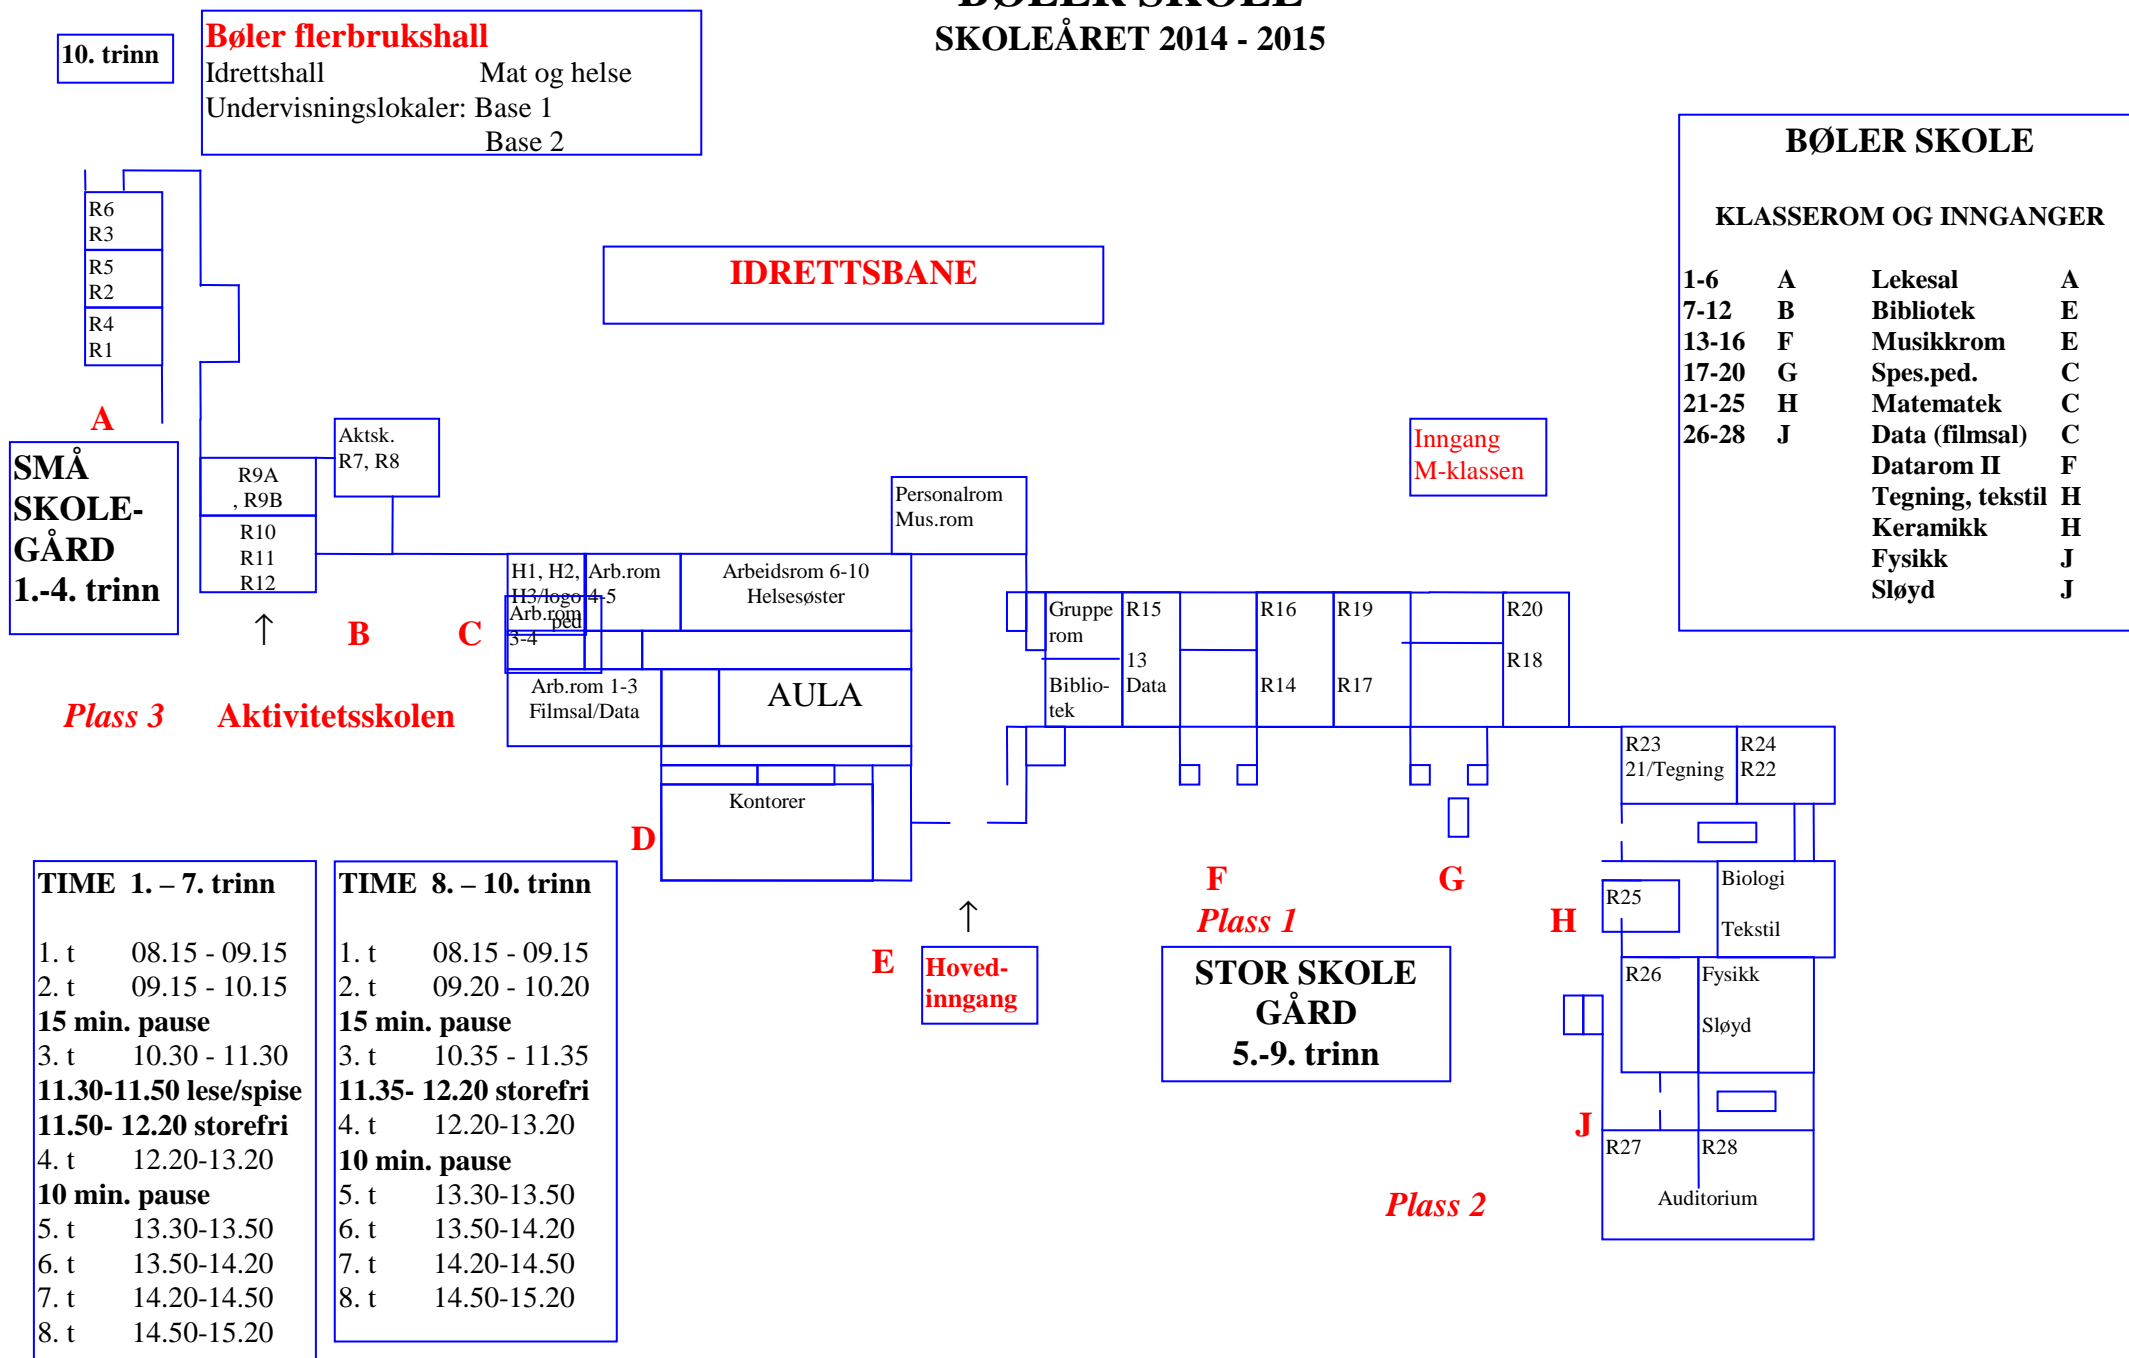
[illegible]
SKOLEÅRET 2014 - 2015

10. trinn

Bøler flerbrukshall
Idrettshall Mat og helse
Undervisningslokaler: Base 1
Base 2

BØLER SKOLE

KLASSEROM OG INNGANGER

| 1-6 | A | Lekesal | A |
|---|---|---|---|
| 7-12 | B | Bibliotek | E |
| 13-16 | F | Musikkrom | E |
| 17-20 | G | Spes.ped. | C |
| 21-25 | H | Matematek | C |
| 26-28 | J | Data (filmsal) | C |
| | | Datarom II | F |
| | | Tegning, tekstil | H |
| | | Keramikk | H |
| | | Fysikk | J |
| | | Sløyd | J |

IDRETTSBANE

R6
R3
R5
R2
R4
R1

A

SMÅ SKOLE-GÅRD 1.-4. trinn

R9A , R9B
R10
R11
R12

Aktsk.
R7, R8

B

C

H1, H2, H3/logo
Arb.rom ped
3-4
Arb.rom 4-5
Arbeidsrom 6-10
Helsesøster

Personalrom
Mus.rom

Inngang
M-klassen

Gruppe rom
R15
13
Data
Biblio-tek
R16
R14
R19
R17
R20
R18

Arb.rom 1-3
Filmsal/Data

AULA

Plass 3 Aktivitetsskolen

Kontorer

D

R23
21/Tegning
R24
R22

F
G
Plass 1
H

R25
Biologi
Tekstil

E

Hoved-inngang

STOR SKOLE GÅRD
5.-9. trinn

R26
Fysikk
Sløyd

J

R27
R28
Auditorium

Plass 2

TIME 1. – 7. trinn

1. t 08.15 - 09.15
2. t 09.15 - 10.15
15 min. pause
3. t 10.30 - 11.30
11.30-11.50 lese/spise
11.50- 12.20 storefri
4. t 12.20-13.20
10 min. pause
5. t 13.30-13.50
6. t 13.50-14.20
7. t 14.20-14.50
8. t 14.50-15.20

TIME 8. – 10. trinn

1. t 08.15 - 09.15
2. t 09.20 - 10.20
15 min. pause
3. t 10.35 - 11.35
11.35- 12.20 storefri
4. t 12.20-13.20
10 min. pause
5. t 13.30-13.50
6. t 13.50-14.20
7. t 14.20-14.50
8. t 14.50-15.20